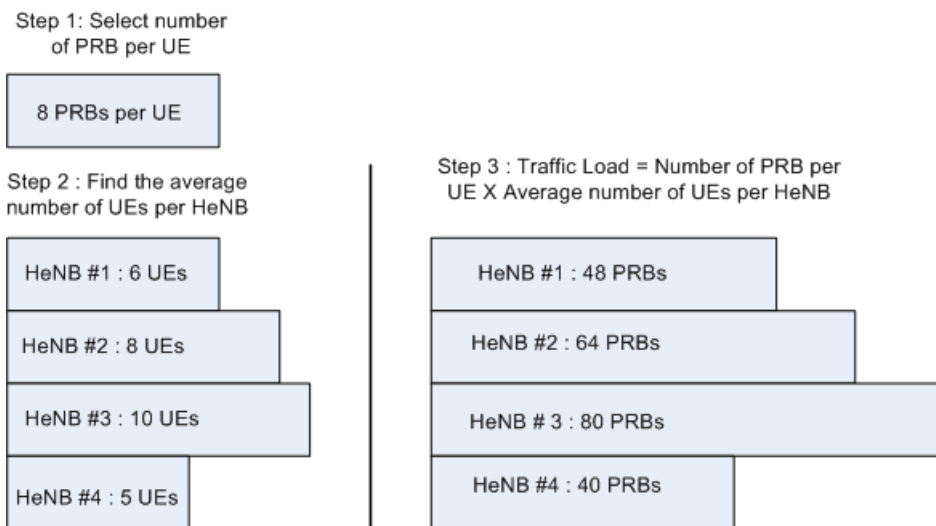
Step 1: Select number of PRB per UE

8 PRBs per UE

Step 2 : Find the average number of UEs per HeNB

HeNB #1 : 6 UEs

HeNB #2 : 8 UEs

HeNB #3 : 10 UEs

HeNB #4 : 5 UEs

Step 3 : Traffic Load = Number of PRB per UE X Average number of UEs per HeNB

HeNB #1 : 48 PRBs

HeNB #2 : 64 PRBs

HeNB # 3 : 80 PRBs

HeNB #4 : 40 PRBs